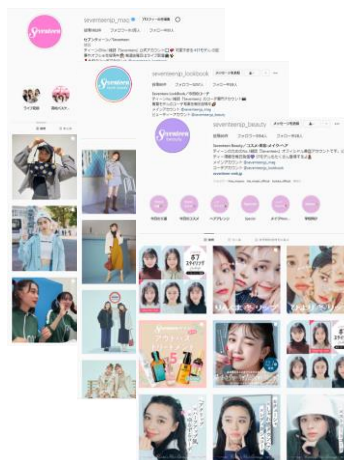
Seventeen

seventeenjp_mag

プロフィールを編集

投稿

フォロワー

フォロー中

セブンティーン / Seventeen

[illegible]

ティーンのNo.1雑誌『Seventeen』公式アカウント

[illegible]

ライブ配信

Seventeen

seventeenjp_lookbook

メッセージを送信

Seventeen lookbook

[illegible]

Seventeen

seventeenjp_beauty

メッセージを送信

Seventeen Beauty / コスメ・美容・メイク・ヘア

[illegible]

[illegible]

87

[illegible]

5

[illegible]